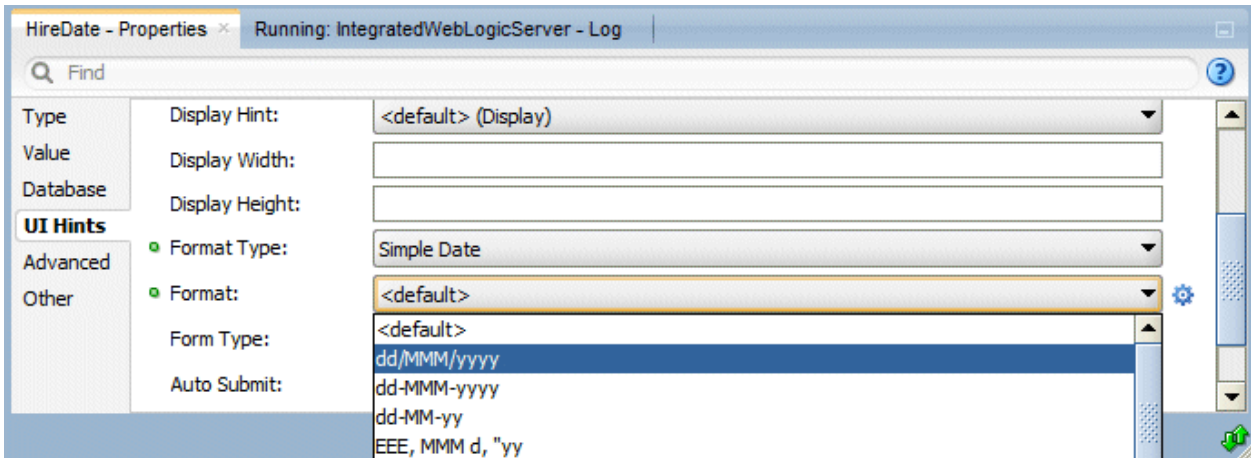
HireDate - Properties ×   Running: IntegratedWebLogicServer - Log

Find

Type
Value
Database
UI Hints
Advanced
Other

Display Hint: <default> (Display)
Display Width:
Display Height:
Format Type: Simple Date
Format: <default>
Form Type:
Auto Submit:

<default>
dd/MMM/yyyy
dd-MMM-yyyy
dd-MM-yy
EEE, MMM d, "yy